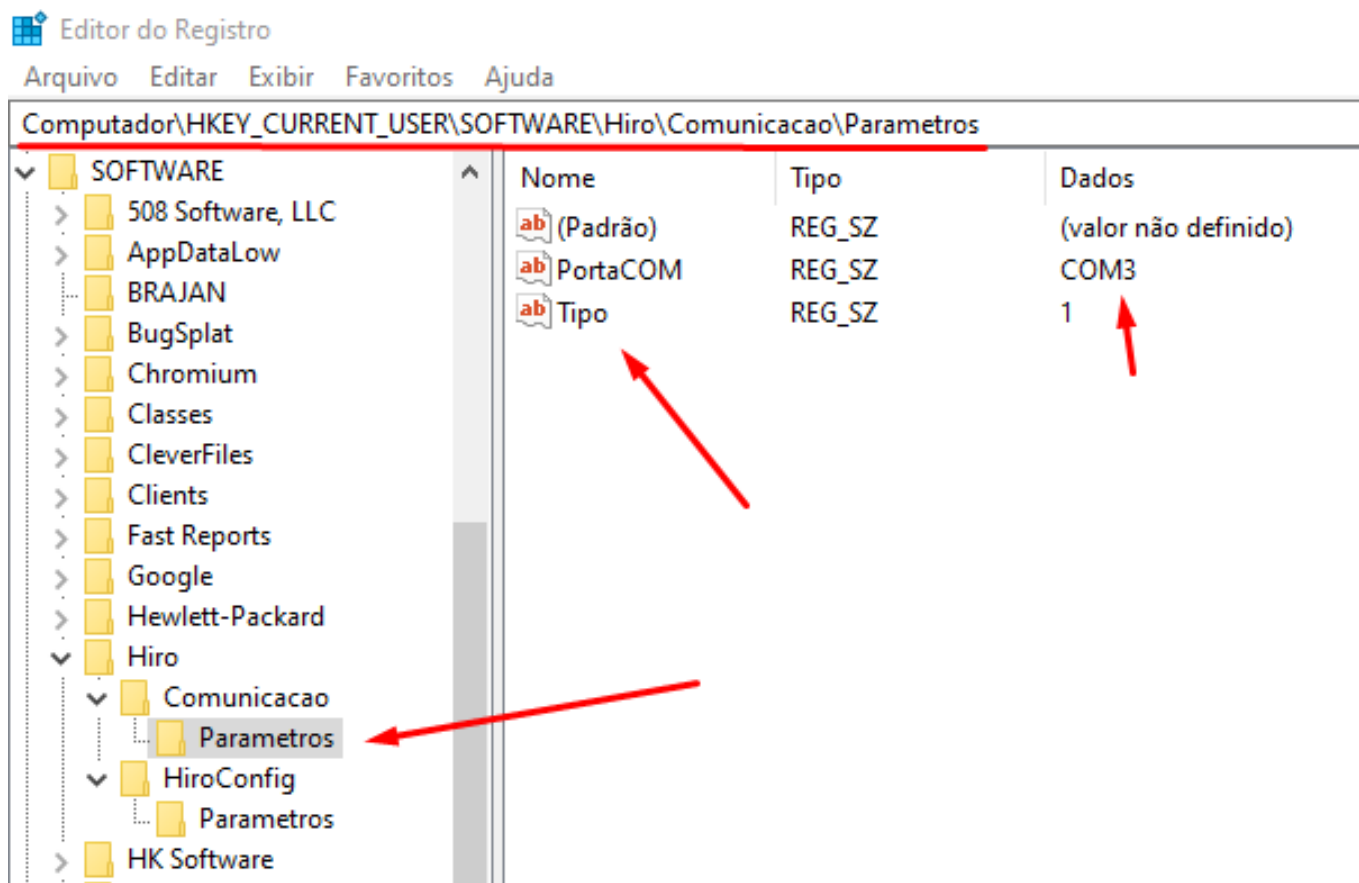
Editor do Registro

Arquivo Editar Exibir Favoritos Ajuda

Computador\HKEY_CURRENT_USER\SOFTWARE\Hiro\Comunicacao\Parametros

SOFTWARE
508 Software, LLC
AppDataLow
BRAJAN
BugSplat
Chromium
Classes
CleverFiles
Clients
Fast Reports
Google
Hewlett-Packard
Hiro
Comunicacao
Parametros
HiroConfig
Parametros
HK Software

| Nome | Tipo | Dados |
|---|---|---|
| ab (Padrão) | REG_SZ | (valor não definido) |
| ab PortaCOM | REG_SZ | COM3 |
| ab Tipo | REG_SZ | 1 |